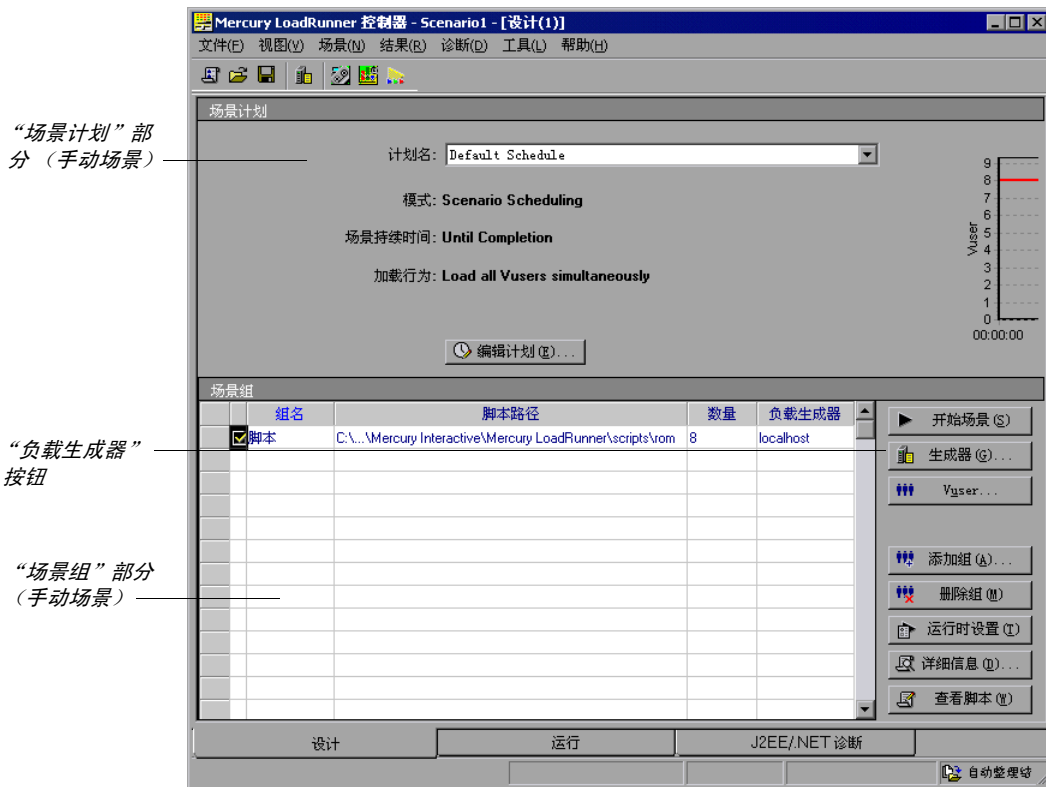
Mercury LoadRunner 控制器 - Scenario1 - [设计(1)]

文件(F) 视图(V) 场景(N) 结果(R) 诊断(D) 工具(L) 帮助(H)

“场景计划”部分（手动场景）

场景计划

计划名: Default Schedule

模式: Scenario Scheduling

场景持续时间: Until Completion

加载行为: Load all Vusers simultaneously

编辑计划(E)...

9
8
7
6
5
4
3
2
1
0
Vuser
00:00:00

场景组

| | 组名 | 脚本路径 | 数量 | 负载生成器 |
|---|---|---|---|---|
| ☑ | 脚本 | C:\...\Mercury Interactive\Mercury LoadRunner\scripts\rom | 8 | localhost |

“负载生成器”按钮

“场景组”部分（手动场景）

开始场景(S)

生成器(G)...

Vuser...

添加组(A)...

删除组(M)

运行时设置(T)

详细信息(D)...

查看脚本(W)

设计 | 运行 | J2EE/.NET 诊断

自动整理场